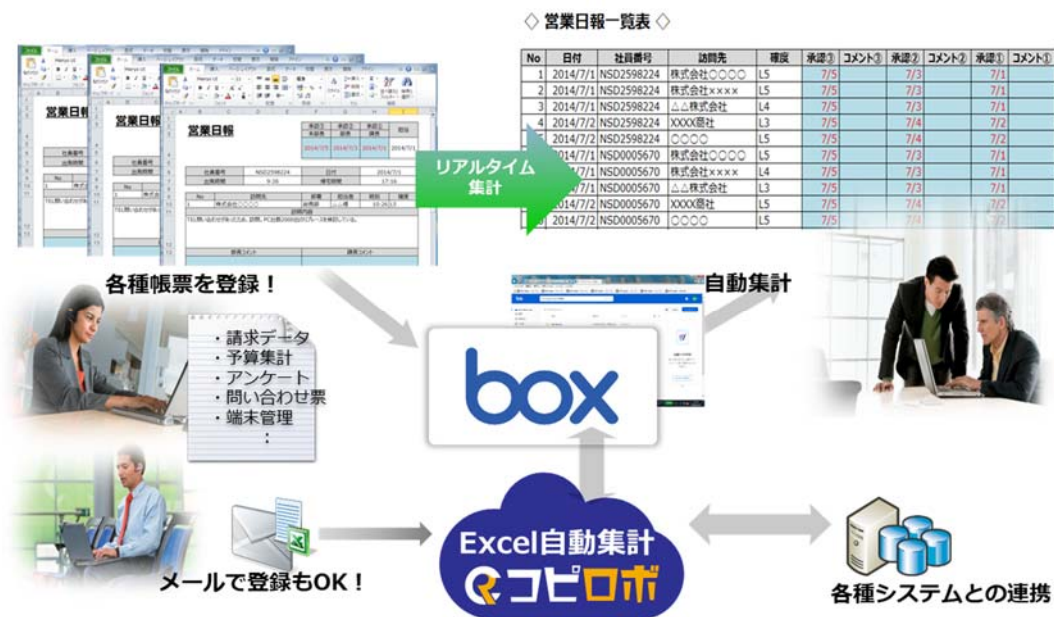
◇ 営業日報一覧表 ◇

| No | 日付 | 社員番号 | 訪問先 | 確度 | 承認③ | コメント③ | 承認② | コメント② | 承認① | コメント① |
|---|---|---|---|---|---|---|---|---|---|---|
| 1 | 2014/7/1 | NSD2598224 | 株式会社○○○○ | L5 | 7/5 | | 7/3 | | 7/1 | |
| 2 | 2014/7/1 | NSD2598224 | 株式会社×××× | L5 | 7/5 | | 7/3 | | 7/1 | |
| 3 | 2014/7/1 | NSD2598224 | △△株式会社 | L4 | 7/5 | | 7/3 | | 7/1 | |
| 4 | 2014/7/2 | NSD2598224 | XXXX商社 | L3 | 7/5 | | 7/4 | | 7/2 | |
| | 2014/7/2 | NSD2598224 | ○○○○ | L5 | 7/5 | | 7/4 | | 7/2 | |
| | 2014/7/1 | NSD0005670 | 株式会社○○○○ | L5 | 7/5 | | 7/3 | | 7/1 | |
| | 2014/7/1 | NSD0005670 | 株式会社×××× | L4 | 7/5 | | 7/3 | | 7/1 | |
| | 2014/7/1 | NSD0005670 | △△株式会社 | L3 | 7/5 | | 7/3 | | 7/1 | |
| | 2014/7/2 | NSD0005670 | XXXX商社 | L5 | 7/5 | | 7/4 | | 7/2 | |
| | 2014/7/2 | NSD0005670 | ○○○○ | L5 | 7/5 | | 7/4 | | 7/2 | |

営業日報

リアルタイム集計

各種帳票を登録！

・請求データ
・予算集計
・アンケート
・問い合わせ票
・端末管理
：

自動集計

box

Excel自動集計
コピロボ

メールで登録もOK！

各種システムとの連携